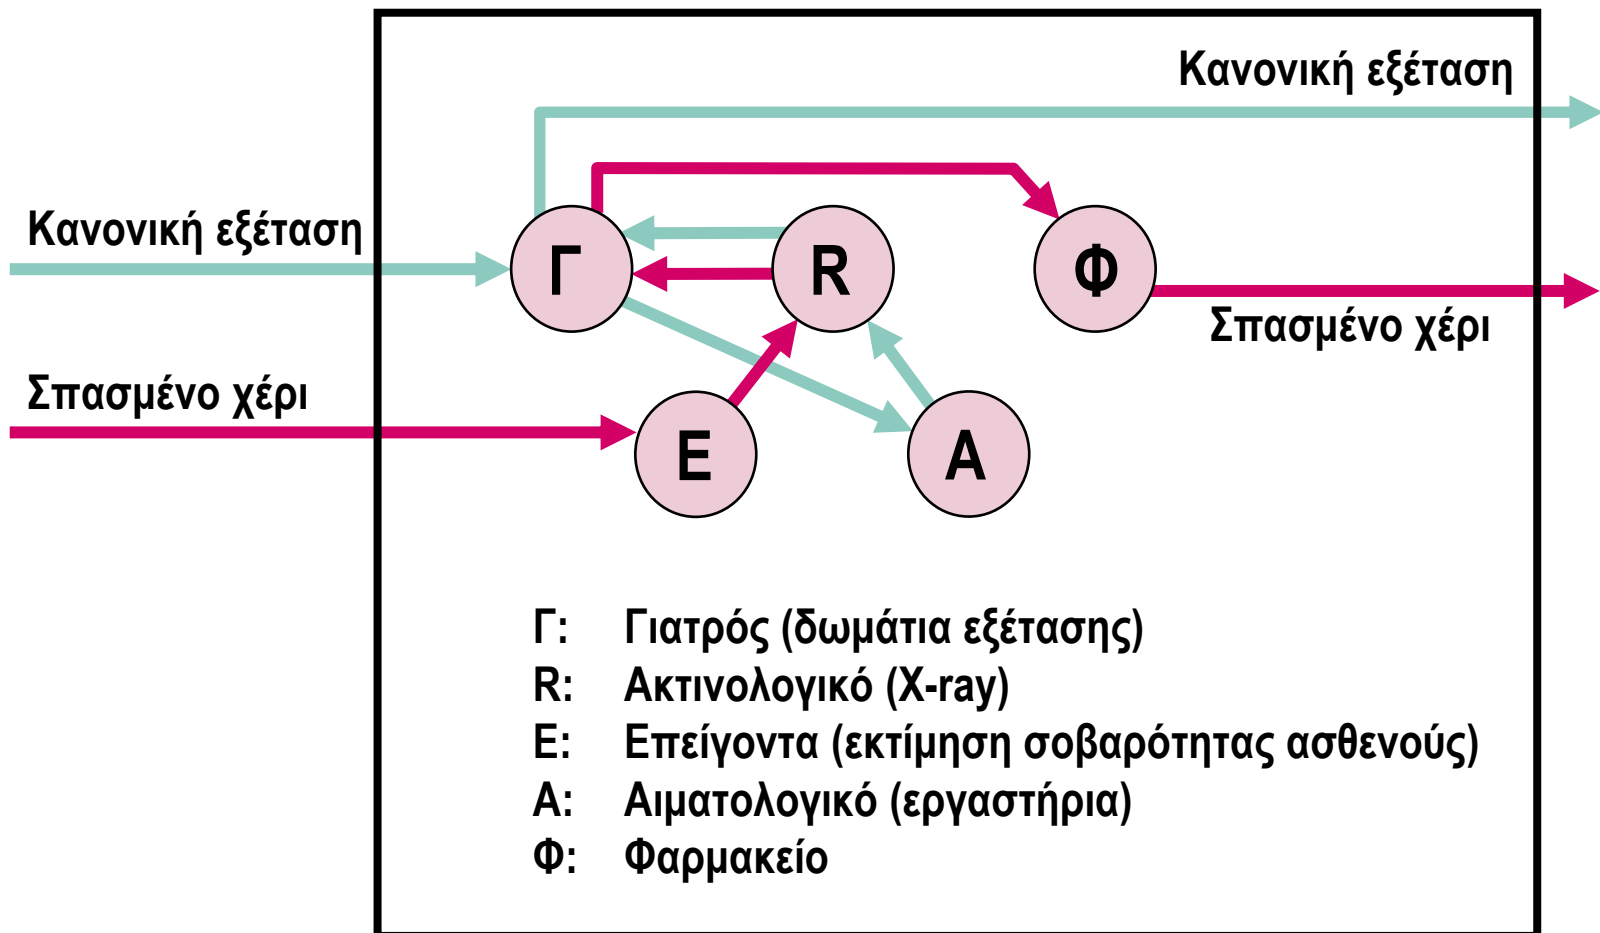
Κανονική εξέταση

Κανονική εξέταση

Γ

R

Φ

Σπασμένο χέρι

Σπασμένο χέρι

Ε

Α

Γ: Γιατρός (δωμάτια εξέτασης)
R: Ακτινολογικό (X-ray)
Ε: Επείγοντα (εκτίμηση σοβαρότητας ασθενούς)
Α: Αιματολογικό (εργαστήρια)
Φ: Φαρμακείο